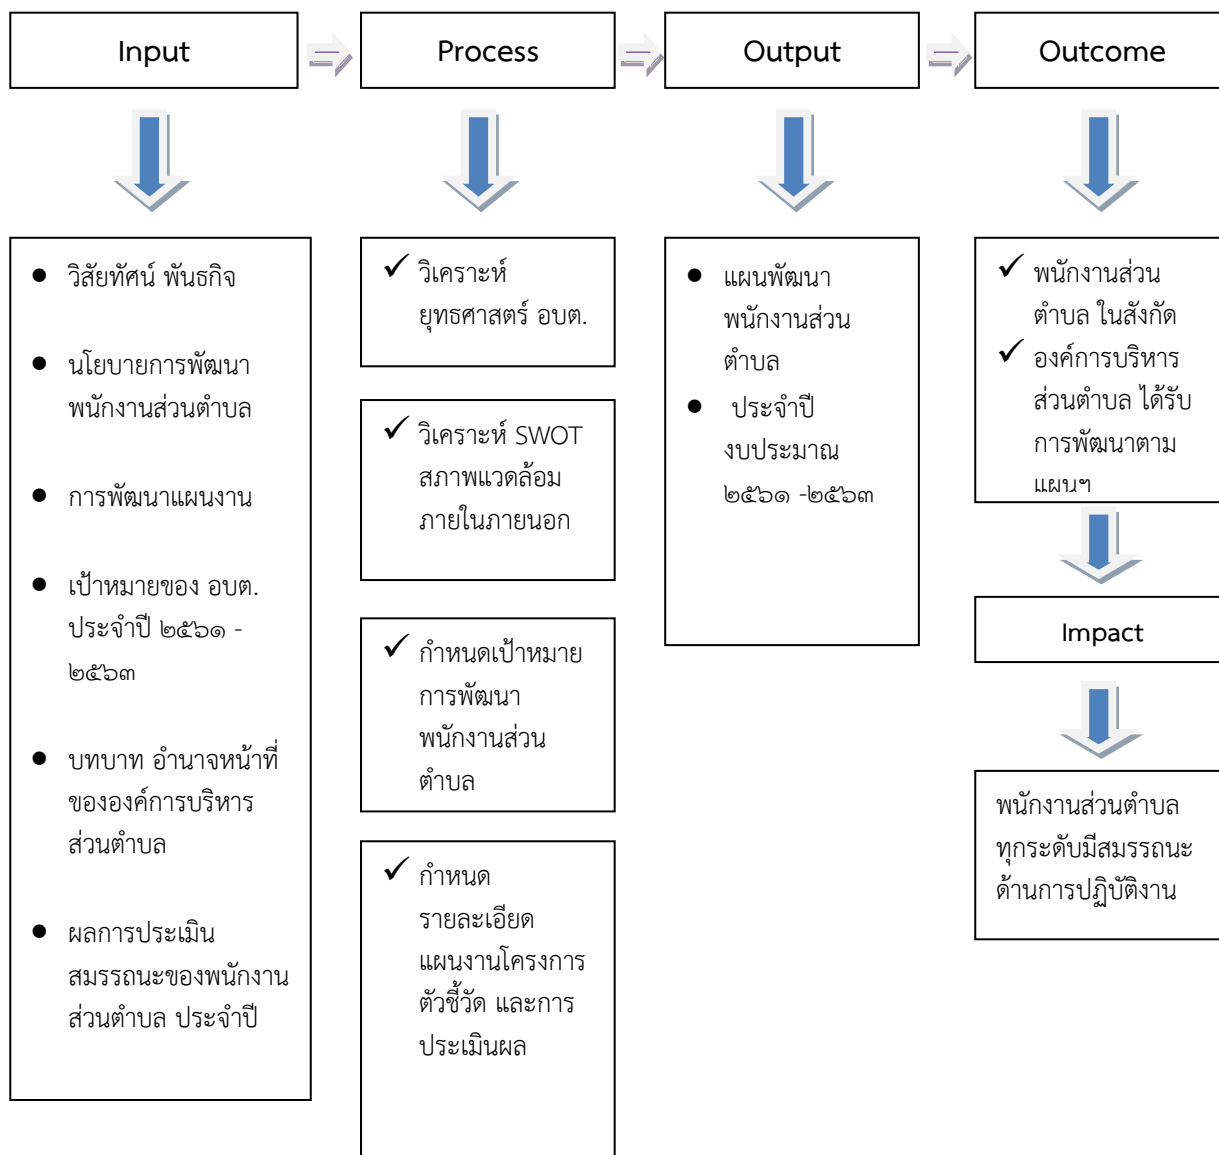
Input

Process

Output

Outcome

- วิสัยทัศน์ พันธกิจ
- นโยบายการพัฒนาพนักงานส่วนตำบล
- การพัฒนาแผนงาน
- เป้าหมายของ อบต. ประจำปี ๒๕๖๑ - ๒๕๖๓
- บทบาท อำนาจหน้าที่ขององค์การบริหารส่วนตำบล
- ผลการประเมินสมรรถนะของพนักงานส่วนตำบล ประจำปี

✓ วิเคราะห์ ยุทธศาสตร์ อบต.

✓ วิเคราะห์ SWOT สภาพแวดล้อม ภายในภายนอก

✓ กำหนดเป้าหมาย การพัฒนา พนักงานส่วน ตำบล

✓ กำหนด รายละเอียด แผนงานโครงการ ตัวชี้วัด และการ ประเมินผล

- แผนพัฒนา พนักงานส่วน ตำบล
- ประจำปี งบประมาณ ๒๕๖๑ -๒๕๖๓

✓ พนักงานส่วน ตำบล ในสังกัด
✓ องค์การบริหาร ส่วนตำบล ได้รับ การพัฒนาตาม แผนฯ

Impact

พนักงานส่วนตำบล ทุกระดับมีสมรรถนะ ด้านการปฏิบัติงาน